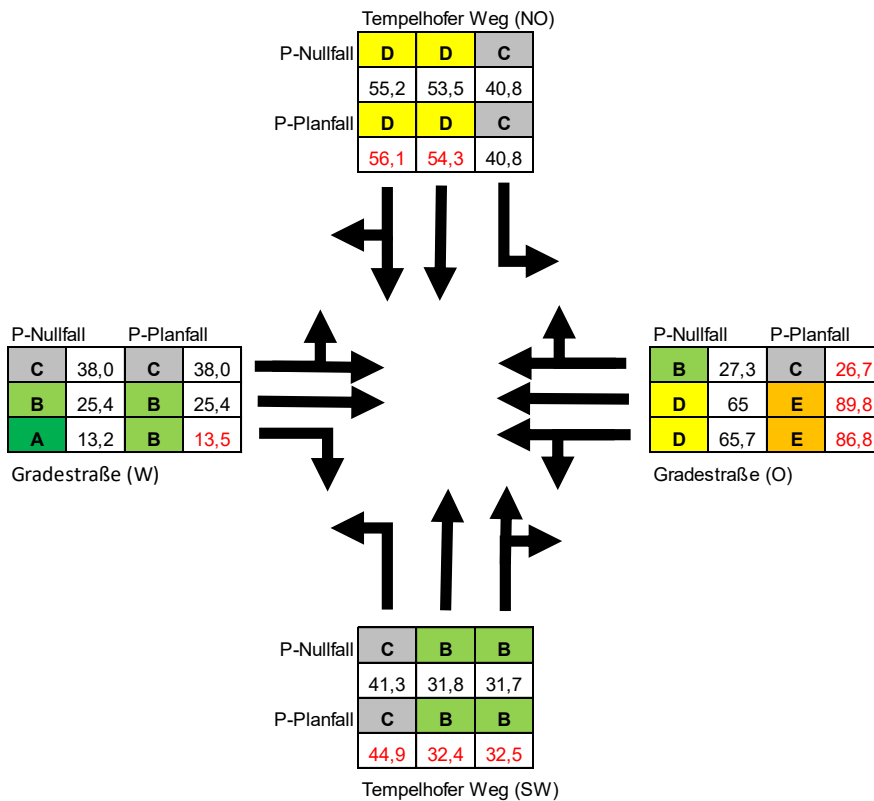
Tempelhofer Weg (NO)

| P-Nullfall | D | D | C |
|---|---|---|---|
| | 55,2 | 53,5 | 40,8 |
| P-Planfall | D | D | C |
| | 56,1 | 54,3 | 40,8 |

| P-Nullfall | | P-Planfall | |
|---|---|---|---|
| C | 38,0 | C | 38,0 |
| B | 25,4 | B | 25,4 |
| A | 13,2 | B | 13,5 |

Gradestraße (W)

| P-Nullfall | | P-Planfall | |
|---|---|---|---|
| B | 27,3 | C | 26,7 |
| D | 65 | E | 89,8 |
| D | 65,7 | E | 86,8 |

Gradestraße (O)

| P-Nullfall | C | B | B |
|---|---|---|---|
| | 41,3 | 31,8 | 31,7 |
| P-Planfall | C | B | B |
| | 44,9 | 32,4 | 32,5 |

Tempelhofer Weg (SW)